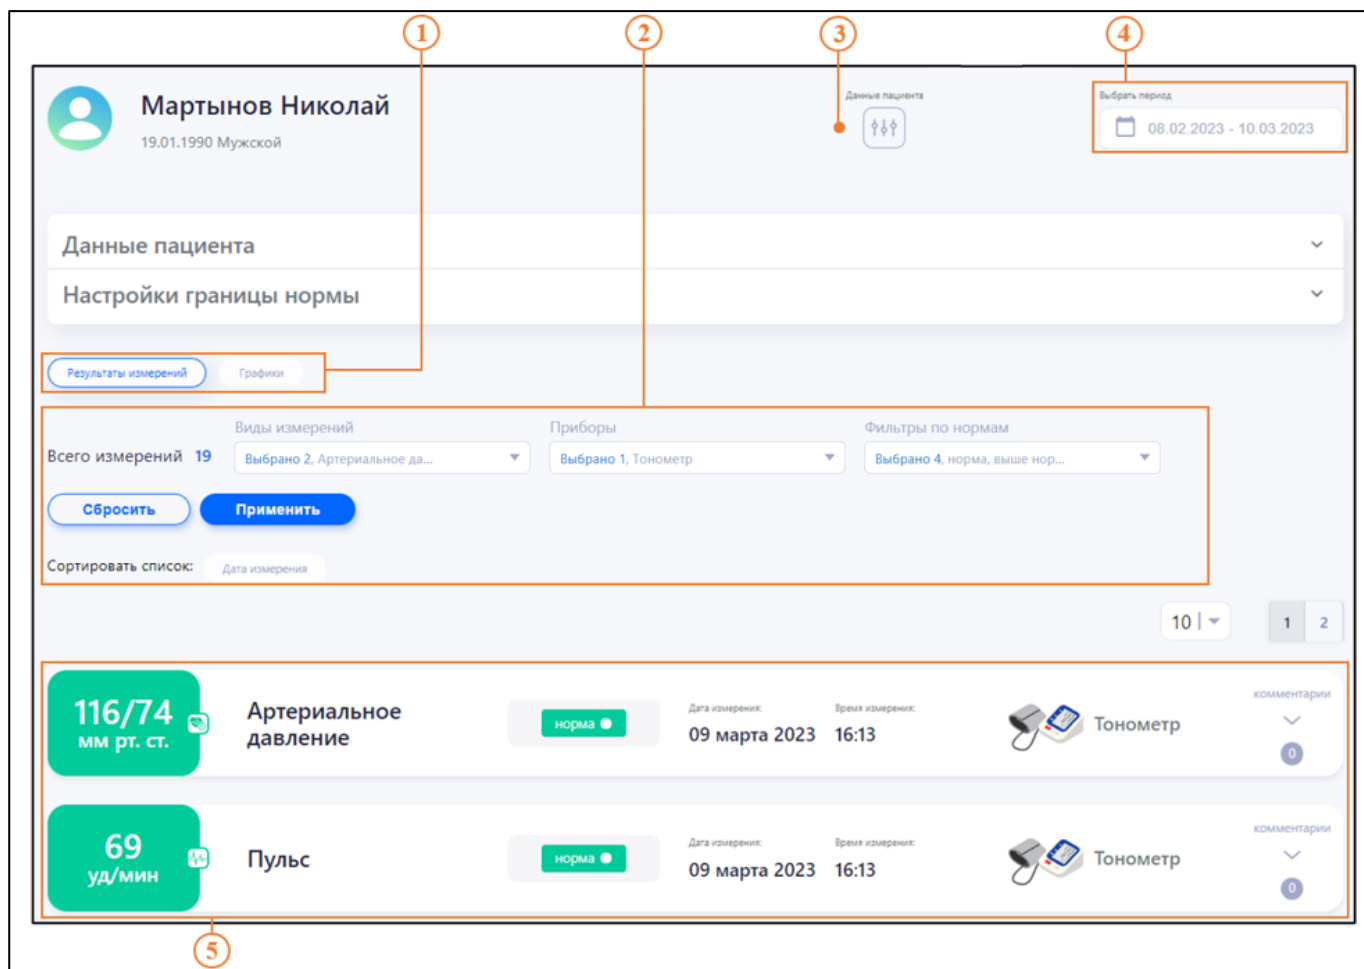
1

2

3

4

Мартынов Николай

19.01.1990 Мужской

Данные пациента

Выбрать период

08.02.2023 - 10.03.2023

Данные пациента

Настройки границы нормы

Результаты измерений

Графики

Всего измерений 19

Виды измерений

Выбрано 2, Артериальное да...

Приборы

Выбрано 1, Тонометр

Фильтры по нормам

Выбрано 4, норма, выше нор...

Сбросить

Применить

Сортировать список:

Дата измерения

10

1 2

116/74 мм рт. ст.

Артериальное давление

норма

Дата измерения:

09 марта 2023

Время измерения:

16:13

Тонометр

комментарии

0

69 уд/мин

Пульс

норма

Дата измерения:

09 марта 2023

Время измерения:

16:13

Тонометр

комментарии

0

5